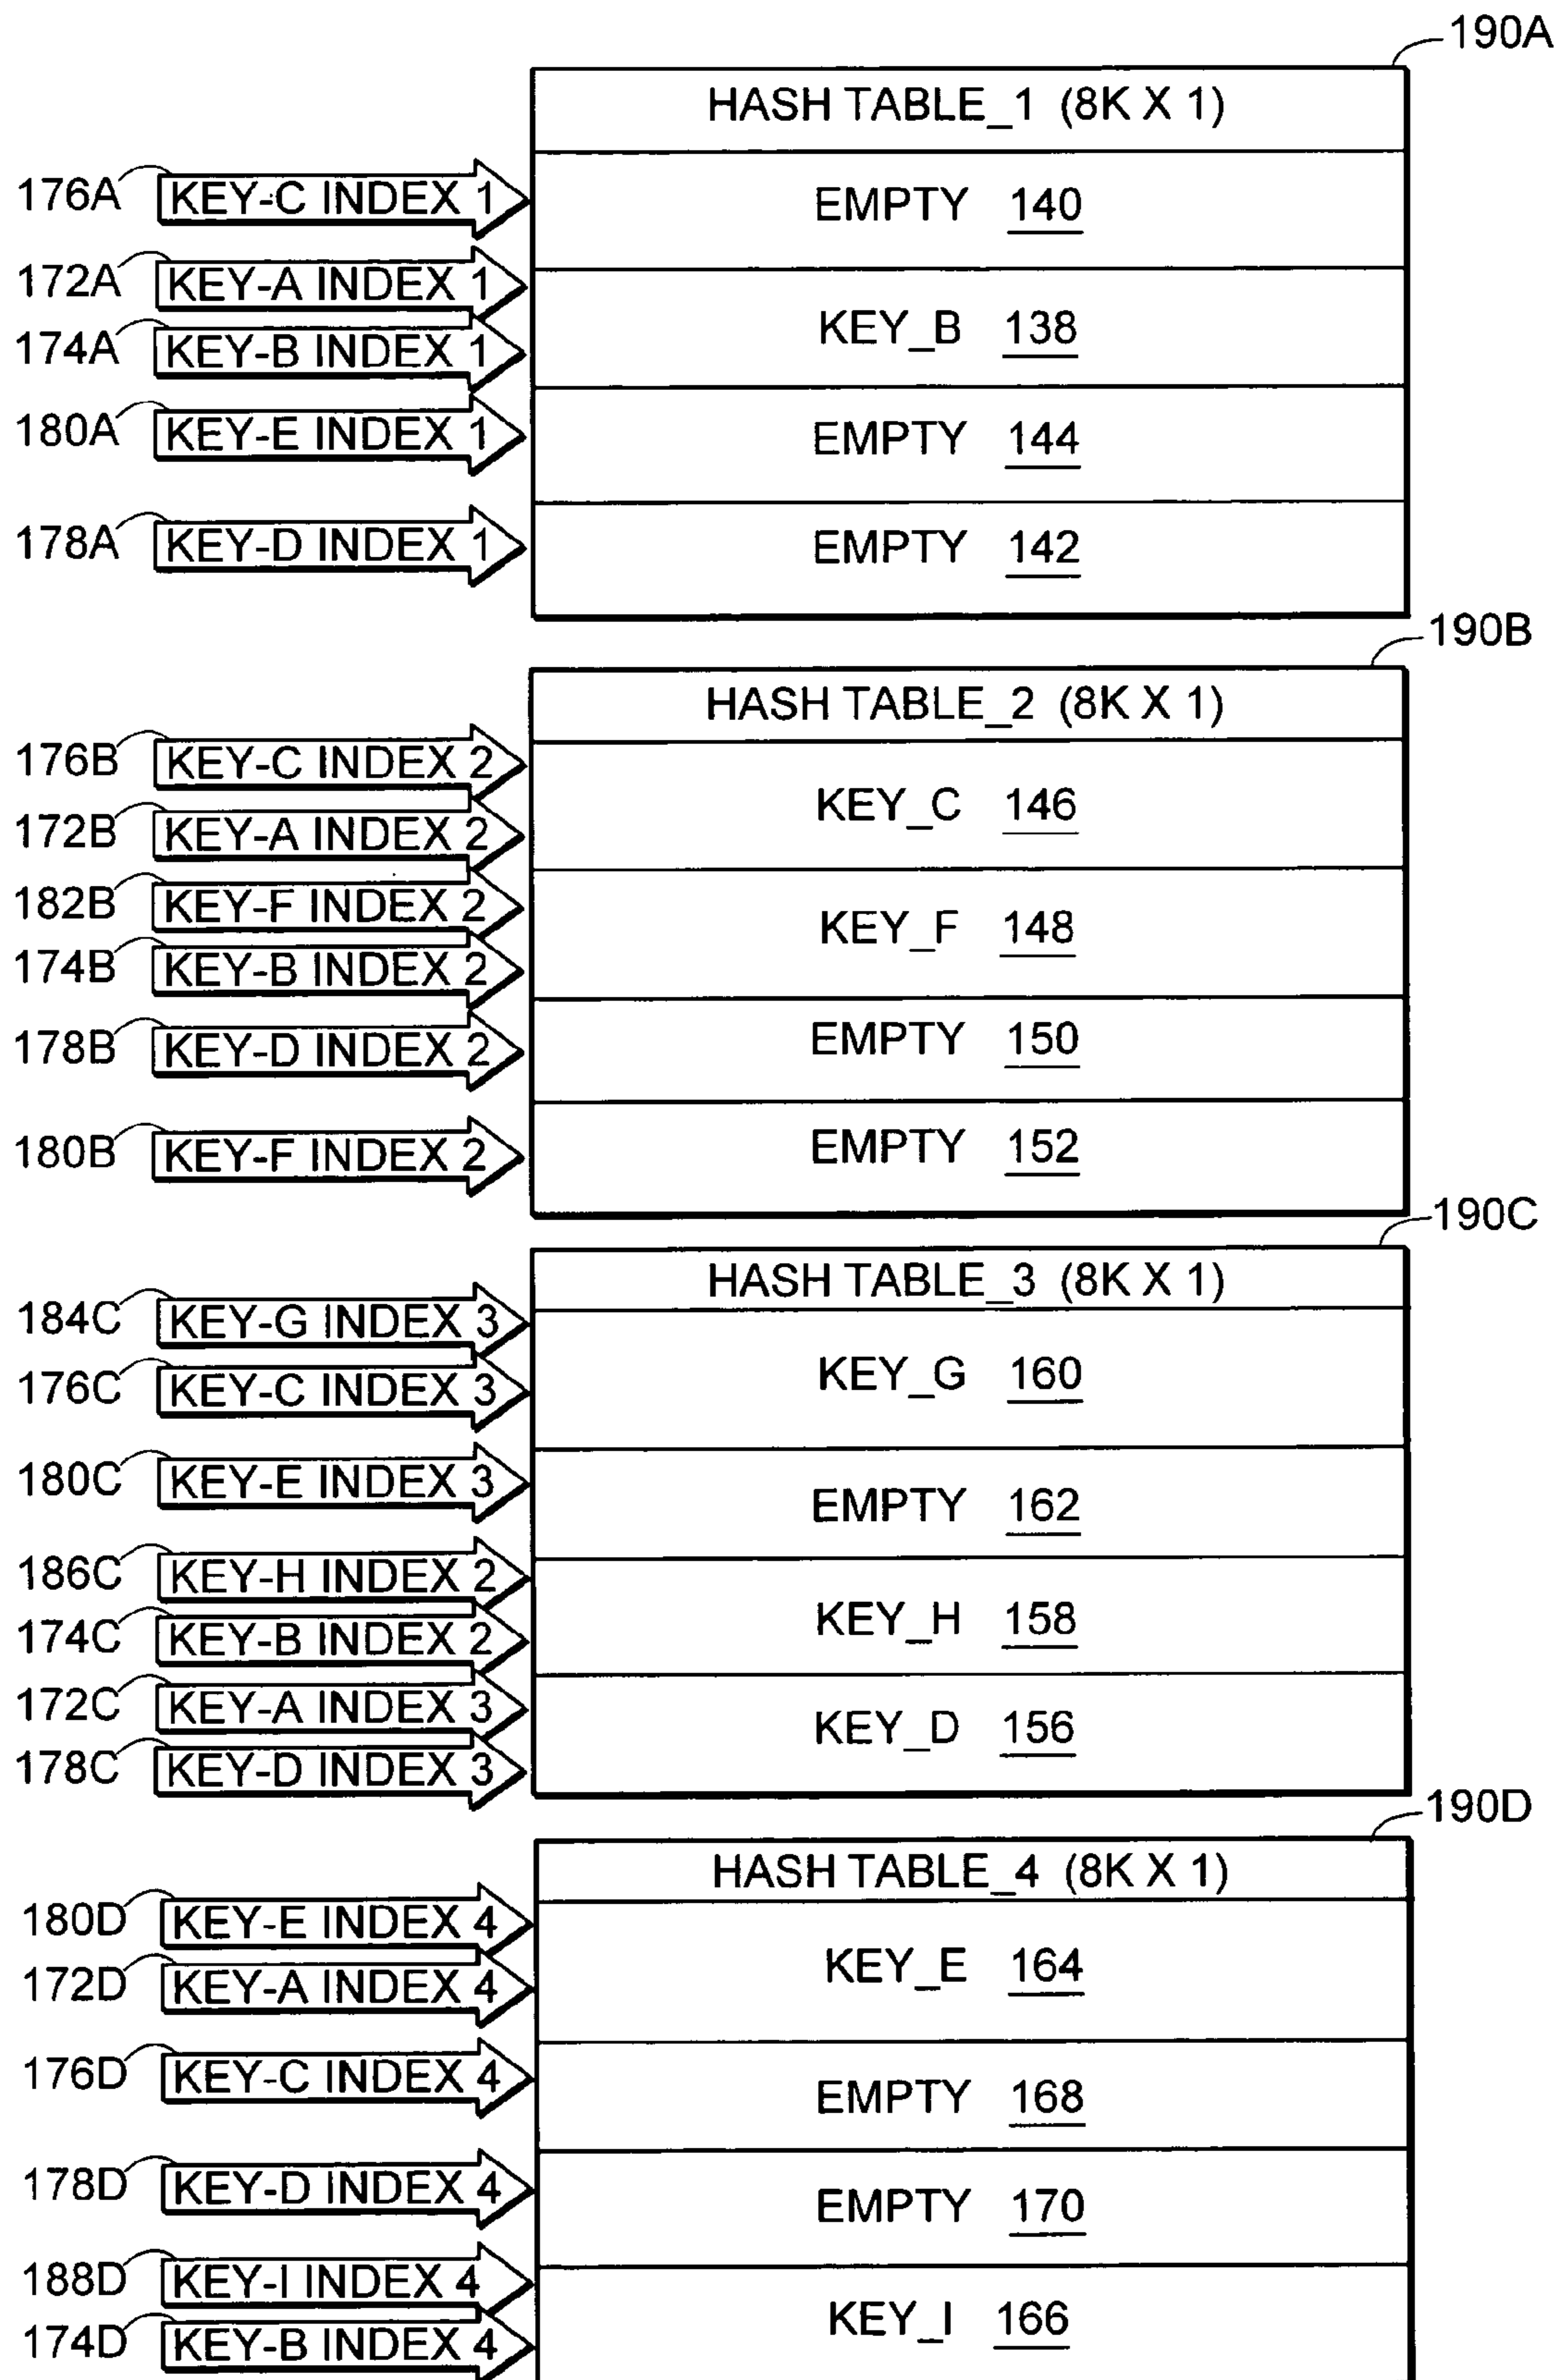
190A

HASH TABLE_1 (8K X 1)

176A KEY-C INDEX 1
EMPTY 140

172A KEY-A INDEX 1
174A KEY-B INDEX 1
KEY_B 138

180A KEY-E INDEX 1
EMPTY 144

178A KEY-D INDEX 1
EMPTY 142

190B

HASH TABLE_2 (8K X 1)

176B KEY-C INDEX 2
172B KEY-A INDEX 2
KEY_C 146

182B KEY-F INDEX 2
174B KEY-B INDEX 2
KEY_F 148

178B KEY-D INDEX 2
EMPTY 150

180B KEY-F INDEX 2
EMPTY 152

190C

HASH TABLE_3 (8K X 1)

184C KEY-G INDEX 3
176C KEY-C INDEX 3
KEY_G 160

180C KEY-E INDEX 3
EMPTY 162

186C KEY-H INDEX 2
174C KEY-B INDEX 2
KEY_H 158

172C KEY-A INDEX 3
178C KEY-D INDEX 3
KEY_D 156

190D

HASH TABLE_4 (8K X 1)

180D KEY-E INDEX 4
172D KEY-A INDEX 4
KEY_E 164

176D KEY-C INDEX 4
EMPTY 168

178D KEY-D INDEX 4
EMPTY 170

188D KEY-I INDEX 4
174D KEY-B INDEX 4
KEY_I 166